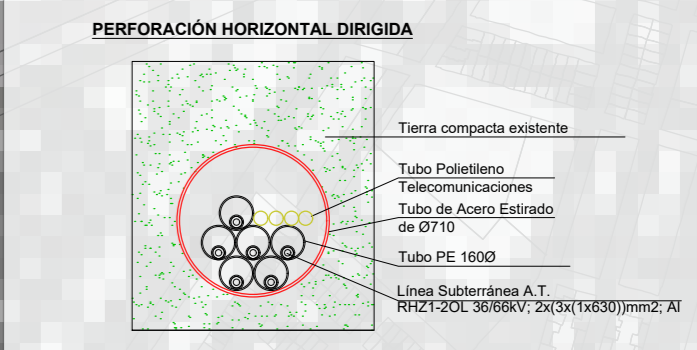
PERFORACIÓN HORIZONTAL DIRIGIDA

Tierra compacta existente

Tubo Polietileno
Telecomunicaciones

Tubo de Acero Estirado
de Ø710

Tubo PE 160Ø

Línea Subterránea A.T.
RHZ1-2OL 36/66kV; 2x(3x(1x630))mm2; Al